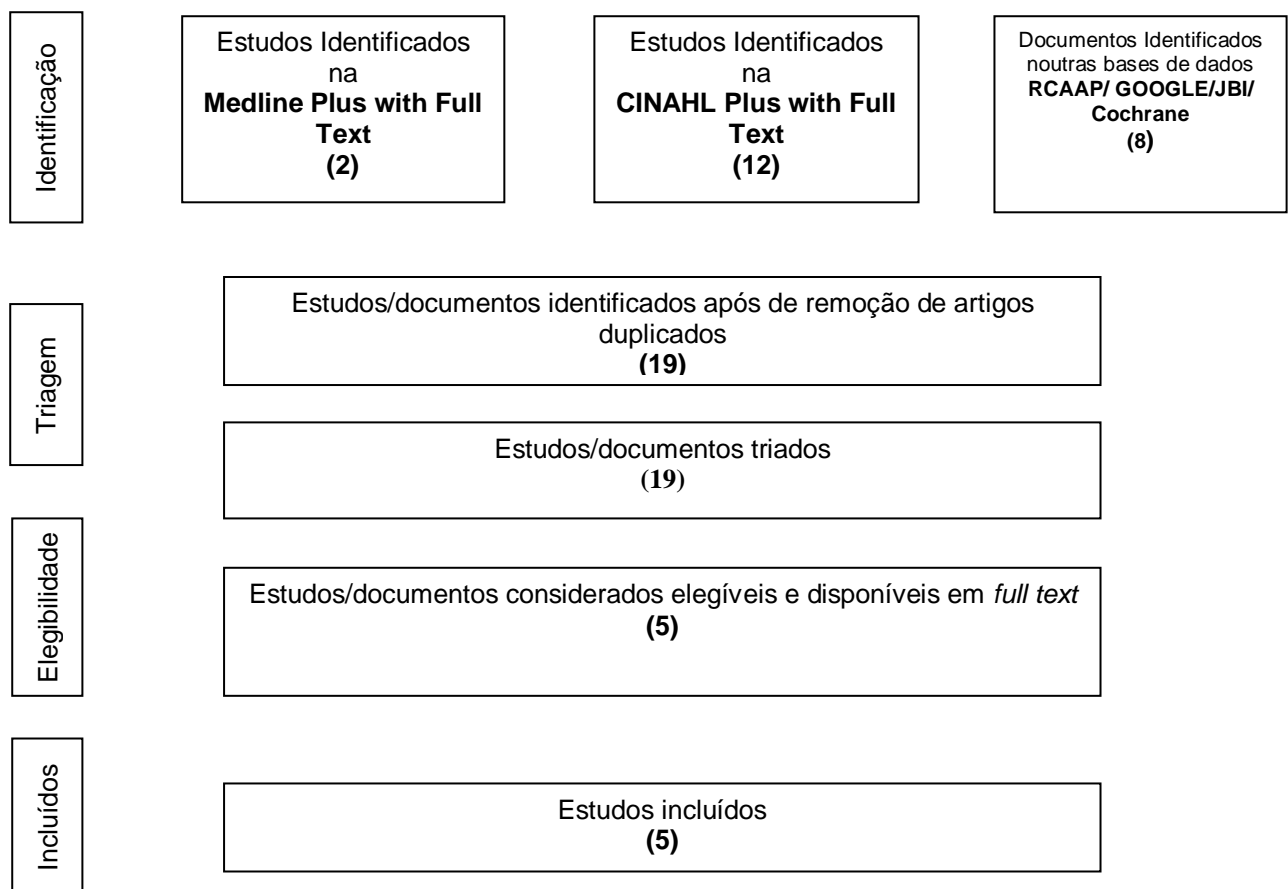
Identificação

Estudos Identificados na **Medline Plus with Full Text** **(2)**

Estudos Identificados na **CINAHL Plus with Full Text** **(12)**

Documentos Identificados noutras bases de dados **RCAAP/ GOOGLE/JBI/ Cochrane** **(8)**

Triagem

Estudos/documentos identificados após de remoção de artigos duplicados **(19)**

Estudos/documentos triados **(19)**

Elegibilidade

Estudos/documentos considerados elegíveis e disponíveis em *full text* **(5)**

Incluídos

Estudos incluídos **(5)**